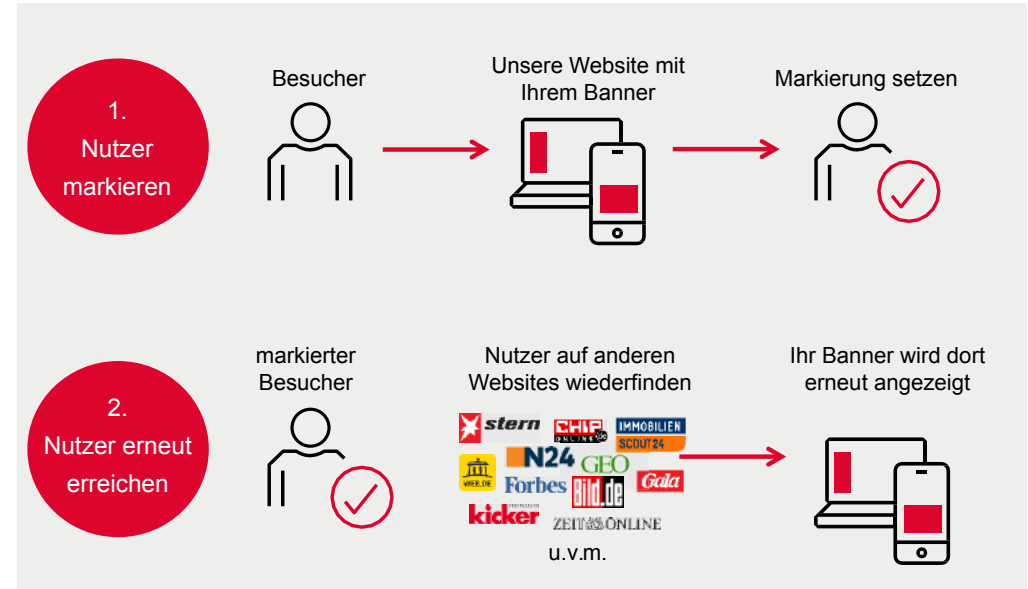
1. Nutzer markieren

Besucher

Unsere Website mit Ihrem Banner

Markierung setzen

2. Nutzer erneut erreichen

markierter Besucher

Nutzer auf anderen Websites wiederfinden

stern CHIP ONLINE IMMOBILIEN SCOUT24 N24 GEO Forbes Bild.de Gala kicker ZEIT ONLINE

u.v.m.

Ihr Banner wird dort erneut angezeigt